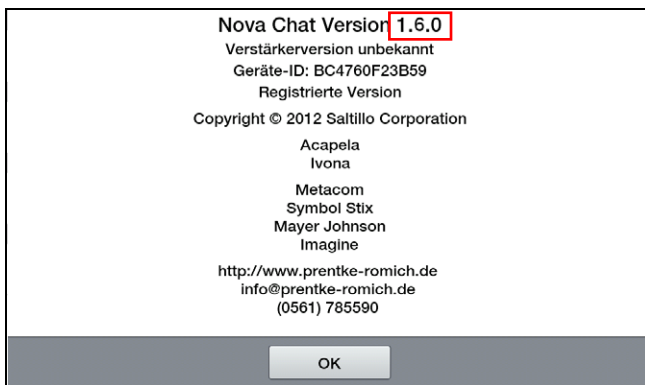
Nova Chat Version 1.6.0
Verstärkerversion unbekannt
Geräte-ID: BC4760F23B59
Registrierte Version

Copyright © 2012 Saltillo Corporation

Acapela
Ivona

Metacom
Symbol Stix
Mayer Johnson
Imagine

http://www.prentke-romich.de
info@prentke-romich.de
(0561) 785590

OK